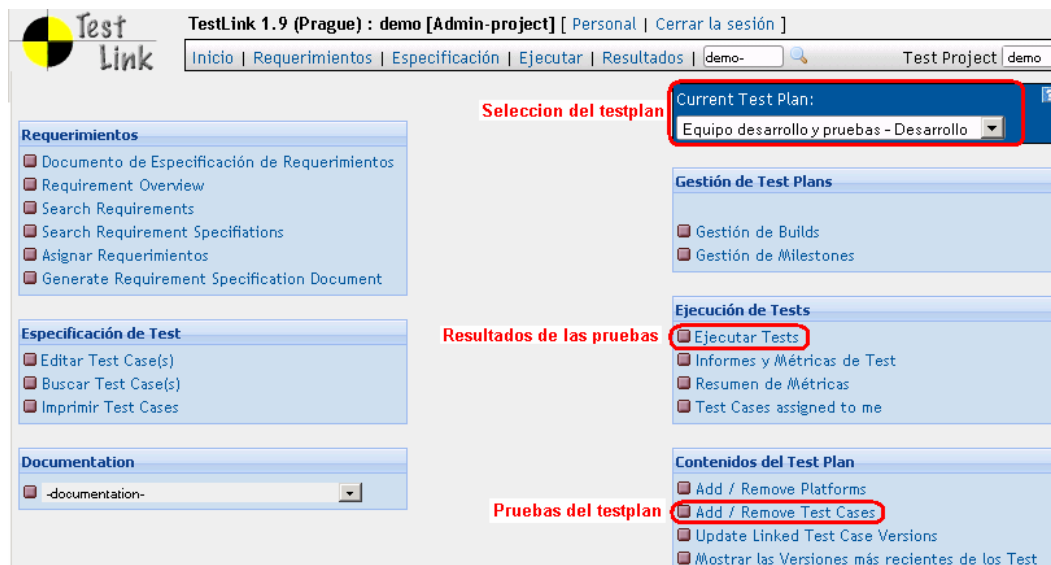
Test Link

TestLink 1.9 (Prague) : demo [Admin-project] [ Personal | Cerrar la sesión ]

Inicio | Requerimientos | Especificación | Ejecutar | Resultados | demo- Test Project demo

Seleccion del testplan

Current Test Plan:
Equipo desarrollo y pruebas - Desarrollo

Requerimientos
Documento de Especificación de Requerimientos
Requirement Overview
Search Requirements
Search Requirement Specifiations
Asignar Requerimientos
Generate Requirement Specification Document

Gestión de Test Plans
Gestión de Builds
Gestión de Milestones

Ejecución de Tests
Resultados de las pruebas
Ejecutar Tests
Informes y Métricas de Test
Resumen de Métricas
Test Cases assigned to me

Especificación de Test
Editar Test Case(s)
Buscar Test Case(s)
Imprimir Test Cases

Documentation
-documentation-

Contenidos del Test Plan
Add / Remove Platforms
Pruebas del testplan
Add / Remove Test Cases
Update Linked Test Case Versions
Mostrar las Versiones más recientes de los Test